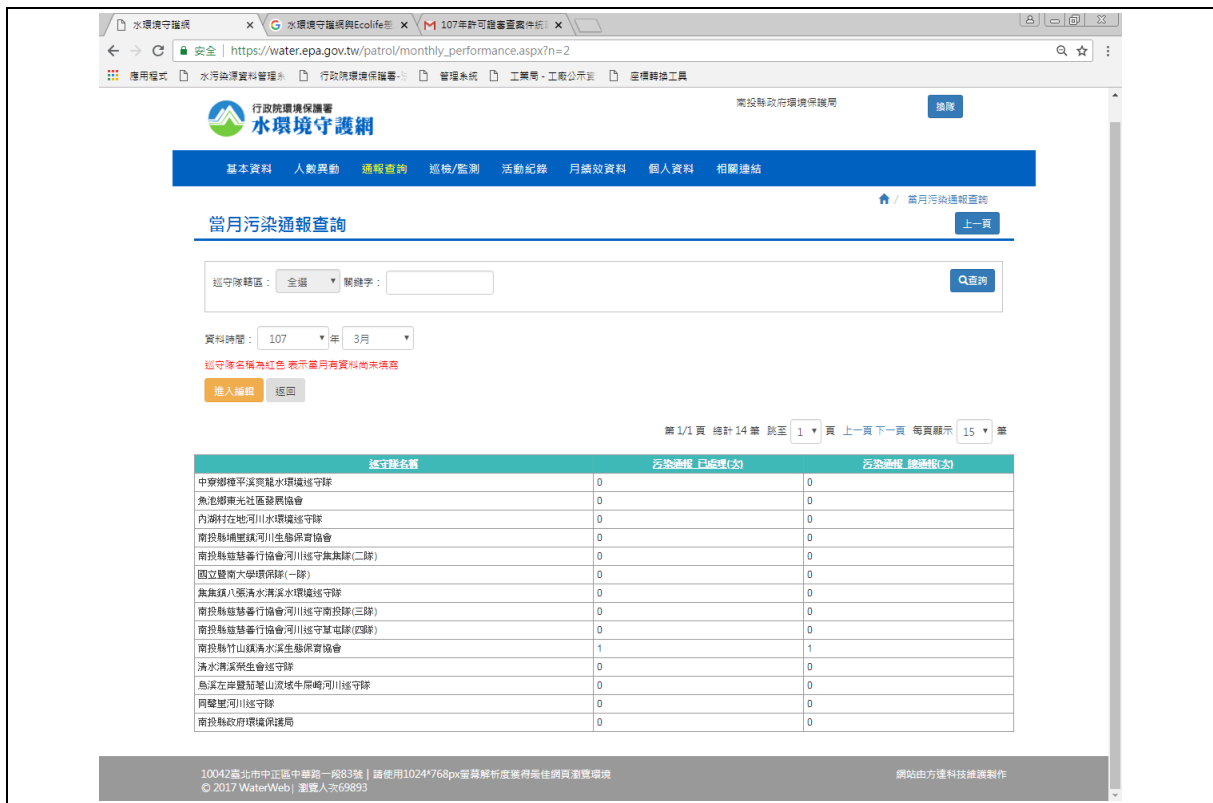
水環境守護網 × 水環境守護網與Ecolife整 × 107年許可證審查案件統 ×

安全 | https://water.epa.gov.tw/patrol/monthly_performance.aspx?n=2

應用程式 水污染源資料管理系 行政院環境保護署-: 管理系統 工業局 - 工廠公示資 座標轉換工具

行政院環境保護署
水環境守護網

南投縣政府環境保護局

換隊

基本資料 人數異動 通報查詢 巡檢/監測 活動紀錄 月績效資料 個人資料 相關連結

當月污染通報查詢

當月污染通報查詢

上一頁

巡守隊轄區： 全選 關鍵字：

查詢

資料時間： 107 年 3月

巡守隊名稱為紅色 表示當月有資料尚未填寫

進入編輯 返回

第 1/1 頁 總計 14 筆 跳至 1 頁 上一頁 下一頁 每頁顯示 15 筆

| 巡守隊名稱 | 污染通報_已處理(次) | 污染通報_總通報(次) |
|---|---|---|
| 中寮鄉粗平溪爽龍水環境巡守隊 | 0 | 0 |
| 魚池鄉東光社區發展協會 | 0 | 0 |
| 內湖村在地河川水環境巡守隊 | 0 | 0 |
| 南投縣埔里鎮河川生態保育協會 | 0 | 0 |
| 南投縣慈慧善行協會河川巡守集集隊(二隊) | 0 | 0 |
| 國立暨南大學環保隊(一隊) | 0 | 0 |
| 集集鎮八張清水溝溪水環境巡守隊 | 0 | 0 |
| 南投縣慈慧善行協會河川巡守南投隊(三隊) | 0 | 0 |
| 南投縣慈慧善行協會河川巡守草屯隊(四隊) | 0 | 0 |
| 南投縣竹山鎮清水溪生態保育協會 | 1 | 1 |
| 清水溝溪萊生會巡守隊 | 0 | 0 |
| 烏溪左岸暨茄荖山流域牛屎崎河川巡守隊 | 0 | 0 |
| 同聲里河川巡守隊 | 0 | 0 |
| 南投縣政府環境保護局 | 0 | 0 |

10042臺北市中正區中華路一段83號 | 請使用1024*768px螢幕解析度獲得最佳網頁瀏覽環境
© 2017 WaterWeb | 瀏覽人次69893

網站由方達科技維護製作